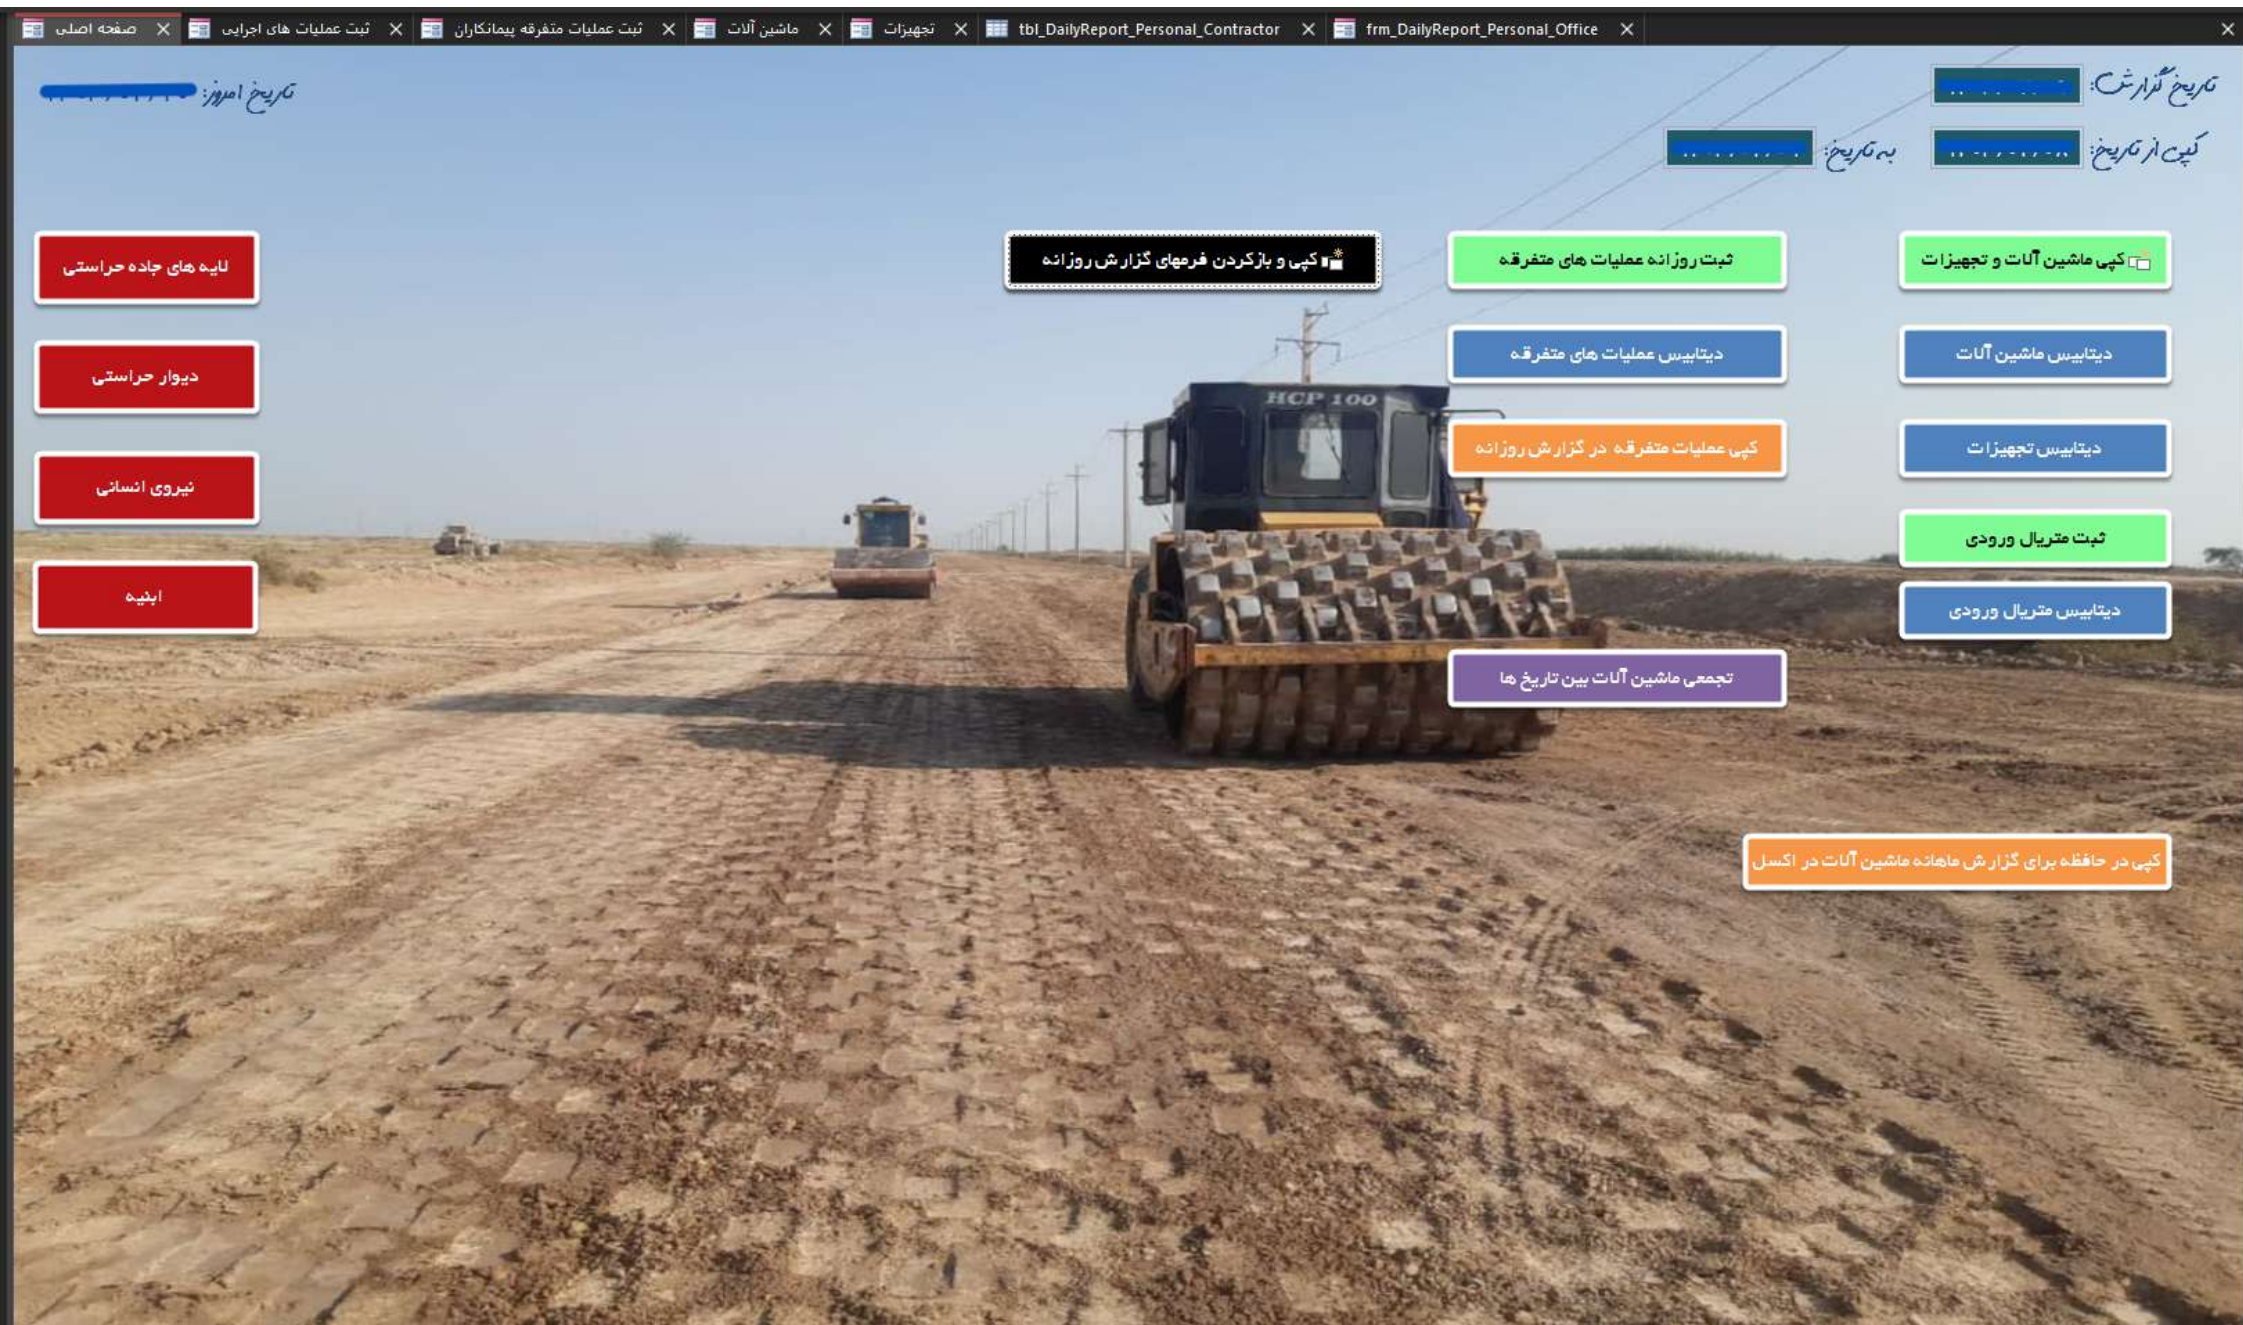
صفحه اصلی ✕ ثبت عملیات های اجرایی ✕ ثبت عملیات متفرقه پیمانکاران ✕ ماشین آلات ✕ تجهیزات ✕ tbl_DailyReport_Personal_Contractor ✕ frm_DailyReport_Personal_Office ✕

تاریخ امروز: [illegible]

تاریخ گزارش: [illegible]

کپی از تاریخ: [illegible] به تاریخ: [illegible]

لایه های جاده حراستی

دیوار حراستی

نیروی انسانی

ابنیه

کپی و بازکردن فرمهای گزارش روزانه

ثبت روزانه عملیات های متفرقه

کپی ماشین آلات و تجهیزات

دیتابیس عملیات های متفرقه

دیتابیس ماشین آلات

HCP 100

کپی عملیات متفرقه در گزارش روزانه

دیتابیس تجهیزات

ثبت متریال ورودی

دیتابیس متریال ورودی

تجمعی ماشین آلات بین تاریخ ها

کپی در حافظه برای گزارش ماهانه ماشین آلات در اکسل